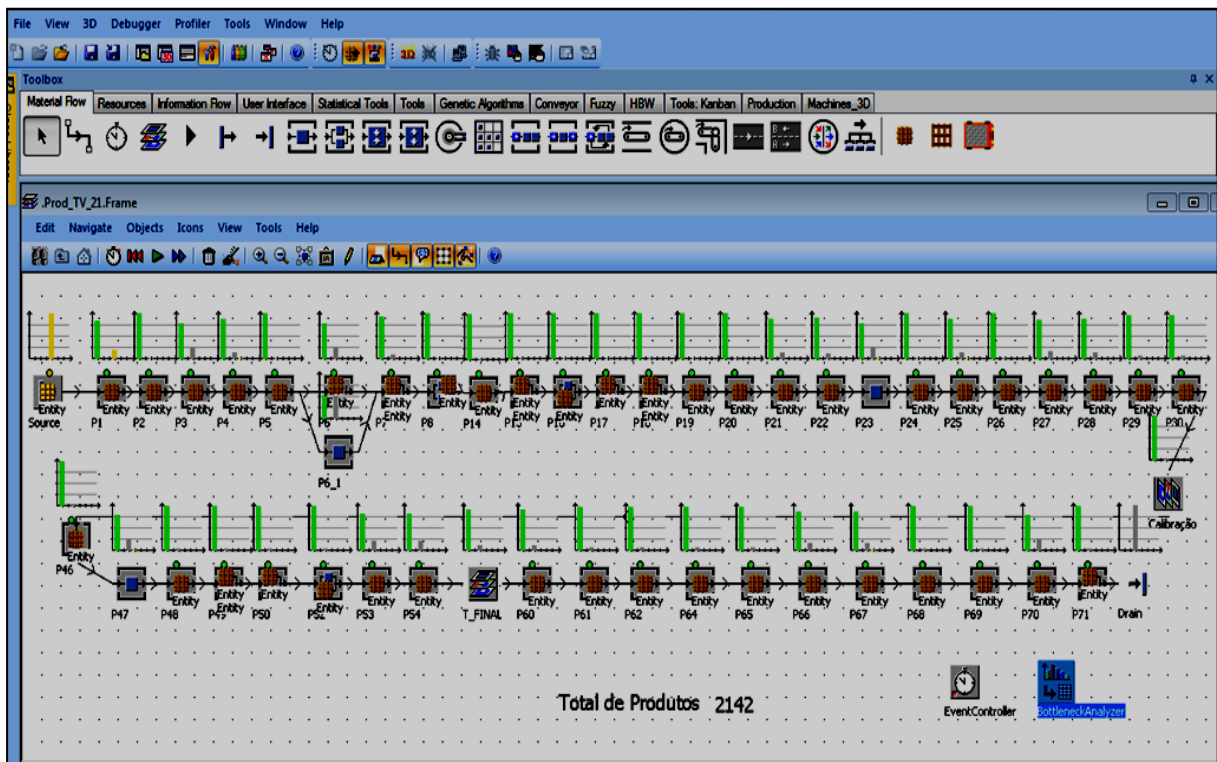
File View 3D Debugger Profiler Tools Window Help

Toolbox

Material Flow | Resources | Information Flow | User Interface | Statistical Tools | Tools | Genetic Algorithms | Conveyor | Fuzzy | HBW | Tools: Kanban | Production | Machines_3D

.Prod_TV_21.Frame

Edit Navigate Objects Icons View Tools Help

Entity Source Entity P1 Entity P2 Entity P3 Entity P4 Entity P5 Entity P6 Entity P7 Entity P8 Entity P14 Entity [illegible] Entity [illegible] Entity P17 Entity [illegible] Entity P19 Entity P20 Entity P21 Entity P22 P23 Entity P24 Entity P25 Entity P26 Entity P27 Entity P28 Entity P29 Entity P30

P6_1

Calibração

Entity P46

P47 Entity P48 Entity P49 Entity P50 Entity P52 Entity P53 Entity P54 T_FINAL Entity P60 Entity P61 Entity P62 Entity P64 Entity P65 Entity P66 Entity P67 Entity P68 Entity P69 Entity P70 Entity P71 Drain

Total de Produtos 2142

EventController

BottleneckAnalyzer